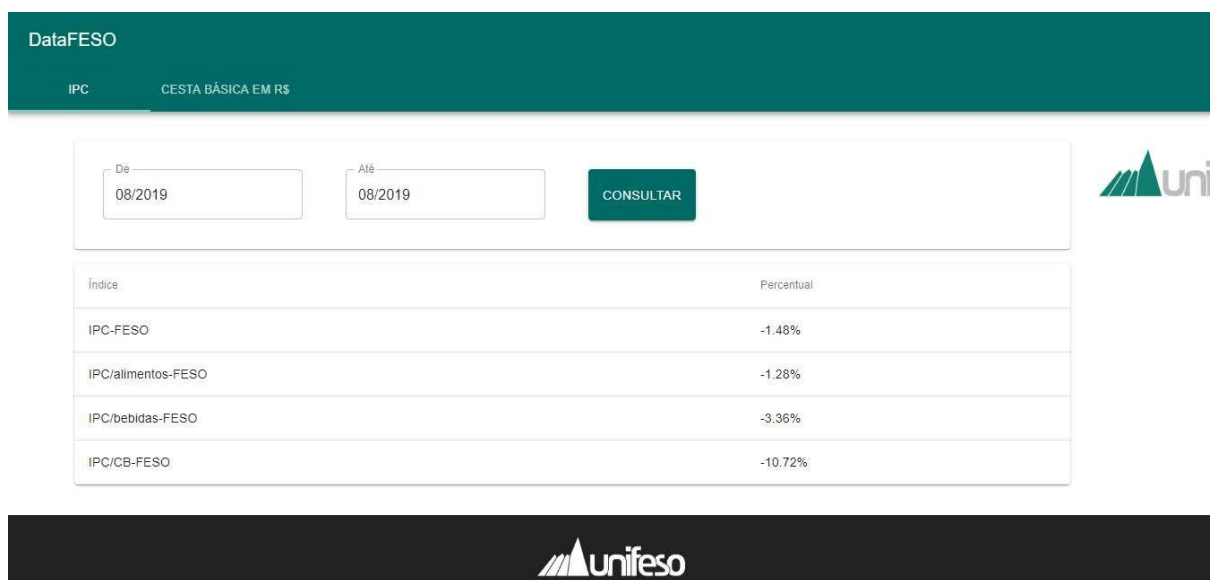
DataFESO

IPC CESTA BÁSICA EM R$

De
08/2019

Até
08/2019

CONSULTAR

uni

| Índice | Percentual |
|---|---|
| IPC-FESO | -1.48% |
| IPC/alimentos-FESO | -1.28% |
| IPC/bebidas-FESO | -3.36% |
| IPC/CB-FESO | -10.72% |

unifeso